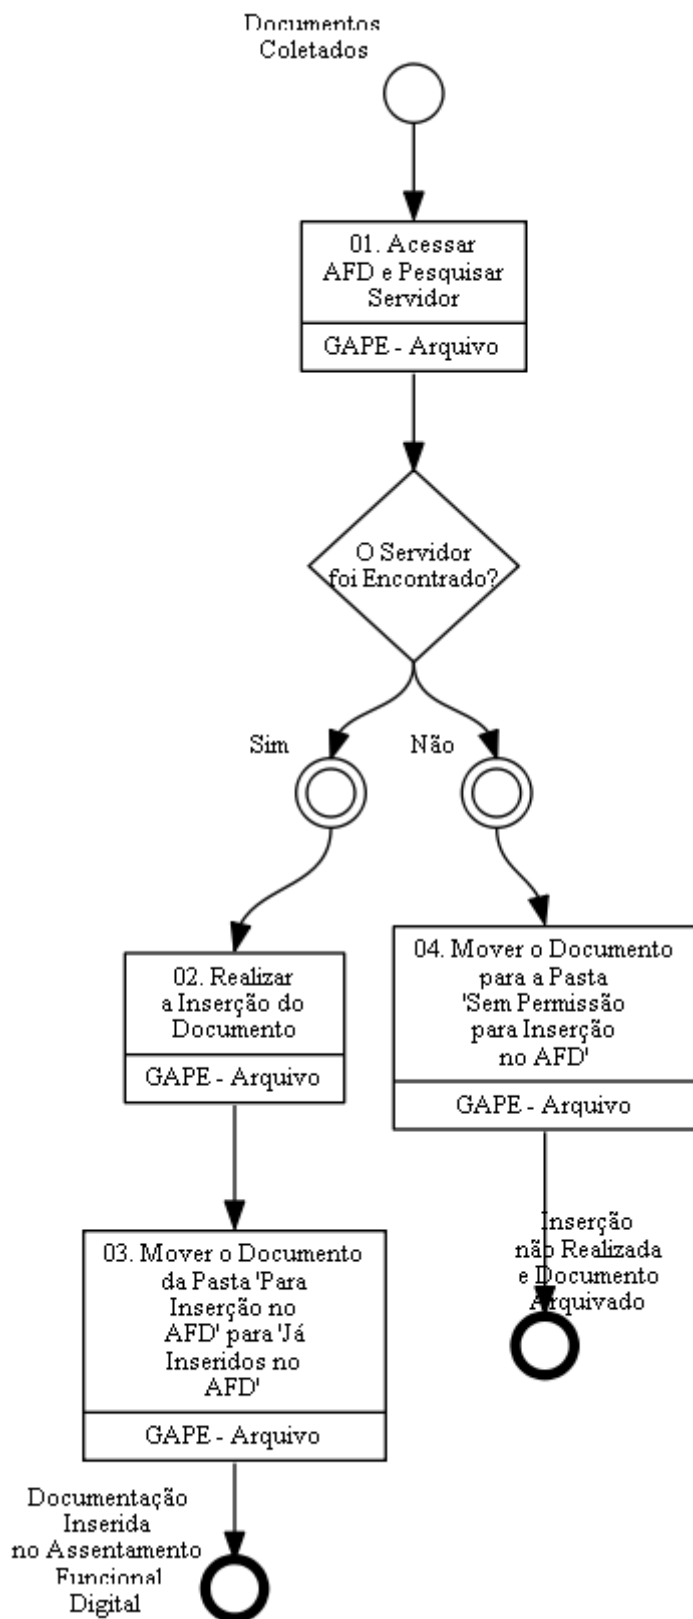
Documentos Coletados

01. Acessar AFD e Pesquisar Servidor

GAPE - Arquivo

O Servidor foi Encontrado?

Sim

Não

02. Realizar a Inserção do Documento

GAPE - Arquivo

04. Mover o Documento para a Pasta 'Sem Permissão para Inserção no AFD'

GAPE - Arquivo

03. Mover o Documento da Pasta 'Para Inserção no AFD' para 'Já Inseridos no AFD'

GAPE - Arquivo

Inserção não Realizada e Documento Arquivado

Documentação Inserida no Assentamento Funcional Digital